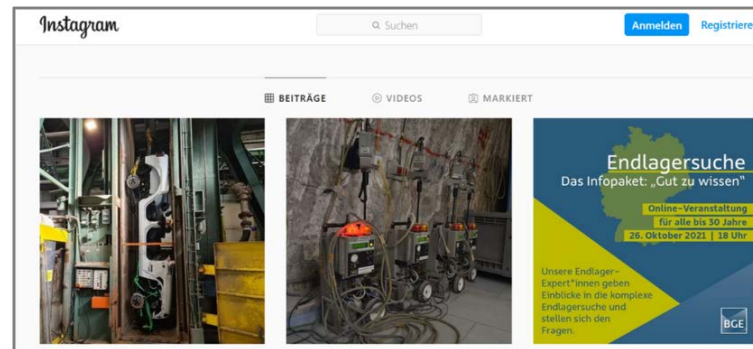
Instagram

Suchen

Anmelden

Registriere

BEITRÄGE

VIDEOS

MARKIERT

Endlagersuche

Das Infopaket: „Gut zu wissen"

Online-Veranstaltung für alle bis 30 Jahre

26. Oktober 2021 | 18 Uhr

Unsere Endlager-Expert*innen geben Einblicke in die komplexe Endlagersuche und stellen sich den Fragen.

BGE